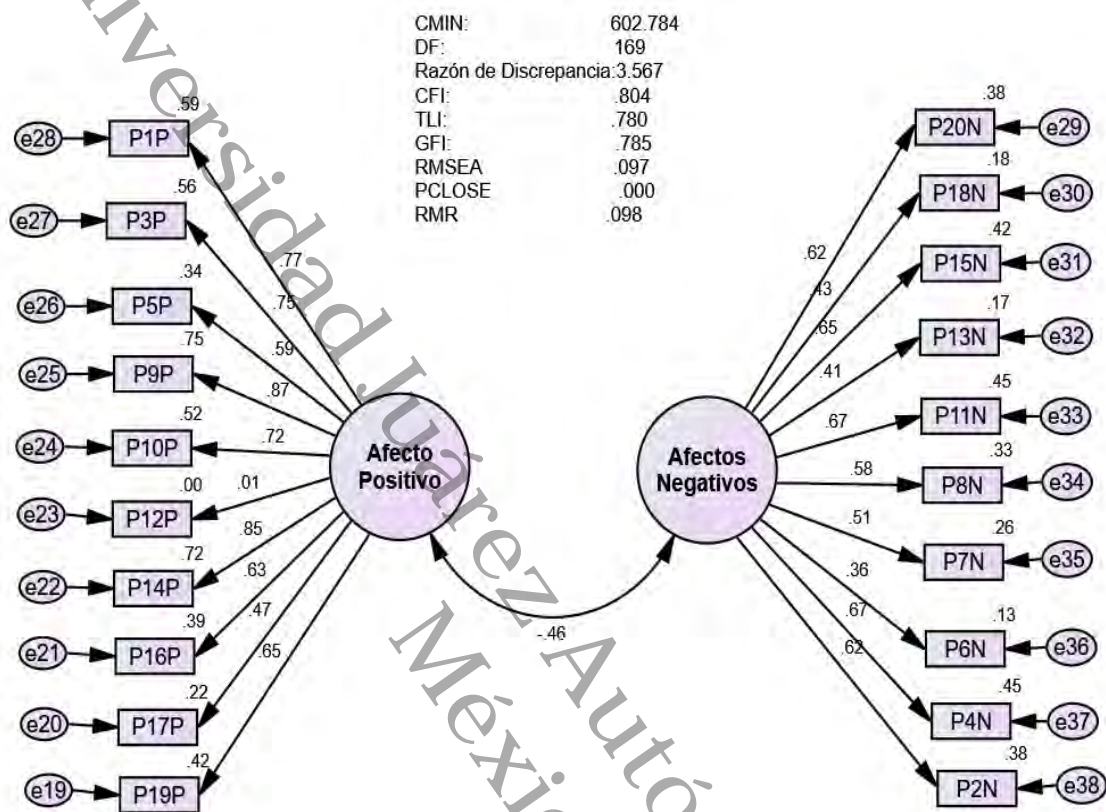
CMIN: 602.784
DF: 169
Razón de Discrepancia:3.567
CFI: .804
TLI: .780
GFI: .785
RMSEA .097
PCLOSE .000
RMR .098

.59
e28 P1P
.56
e27 P3P
.34
e26 P5P
.75
e25 P9P
.52
e24 P10P
.00
e23 P12P
.72
e22 P14P
.39
e21 P16P
.22
e20 P17P
.42
e19 P19P

.77
.75
.59
.87
.72
.01
.85
.63
.47
.65

Afecto Positivo

-.46

Afectos Negativos

.62
.43
.65
.41
.67
.58
.51
.36
.67
.62

.38
P20N e29
.18
P18N e30
.42
P15N e31
.17
P13N e32
.45
P11N e33
.33
P8N e34
.26
P7N e35
.13
P6N e36
.45
P4N e37
.38
P2N e38

Universidad Juárez Autónoma México